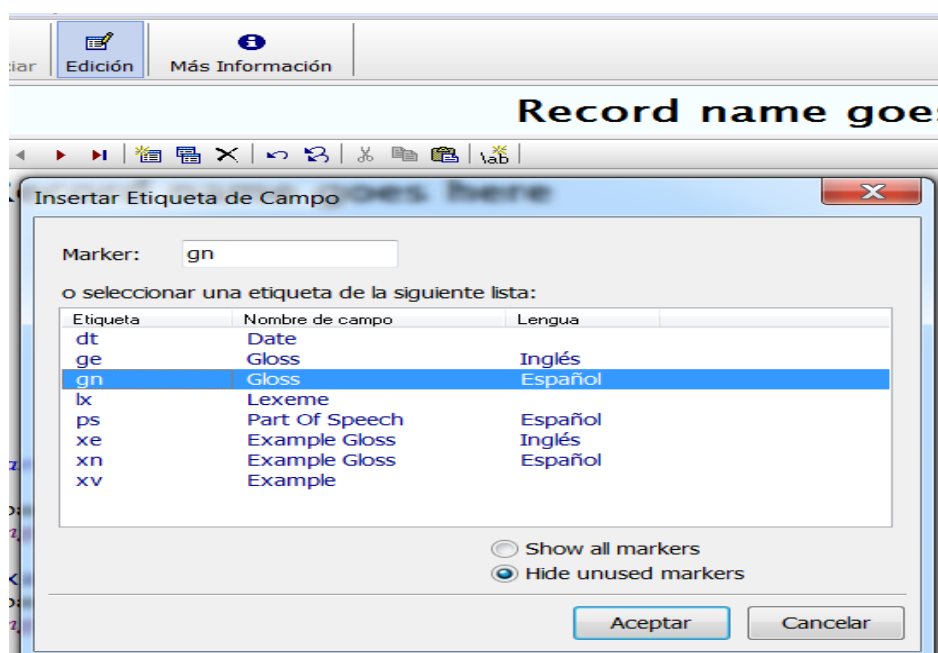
ciar Edición Más Información

Record name goe

Insertar Etiqueta de Campo

Marker: gn

o seleccionar una etiqueta de la siguiente lista:

| Etiqueta | Nombre de campo | Lengua |
|---|---|---|
| dt | Date | |
| ge | Gloss | Inglés |
| gn | Gloss | Español |
| lx | Lexeme | |
| ps | Part Of Speech | Español |
| xe | Example Gloss | Inglés |
| xn | Example Gloss | Español |
| xv | Example | |

Show all markers
Hide unused markers

Aceptar Cancelar